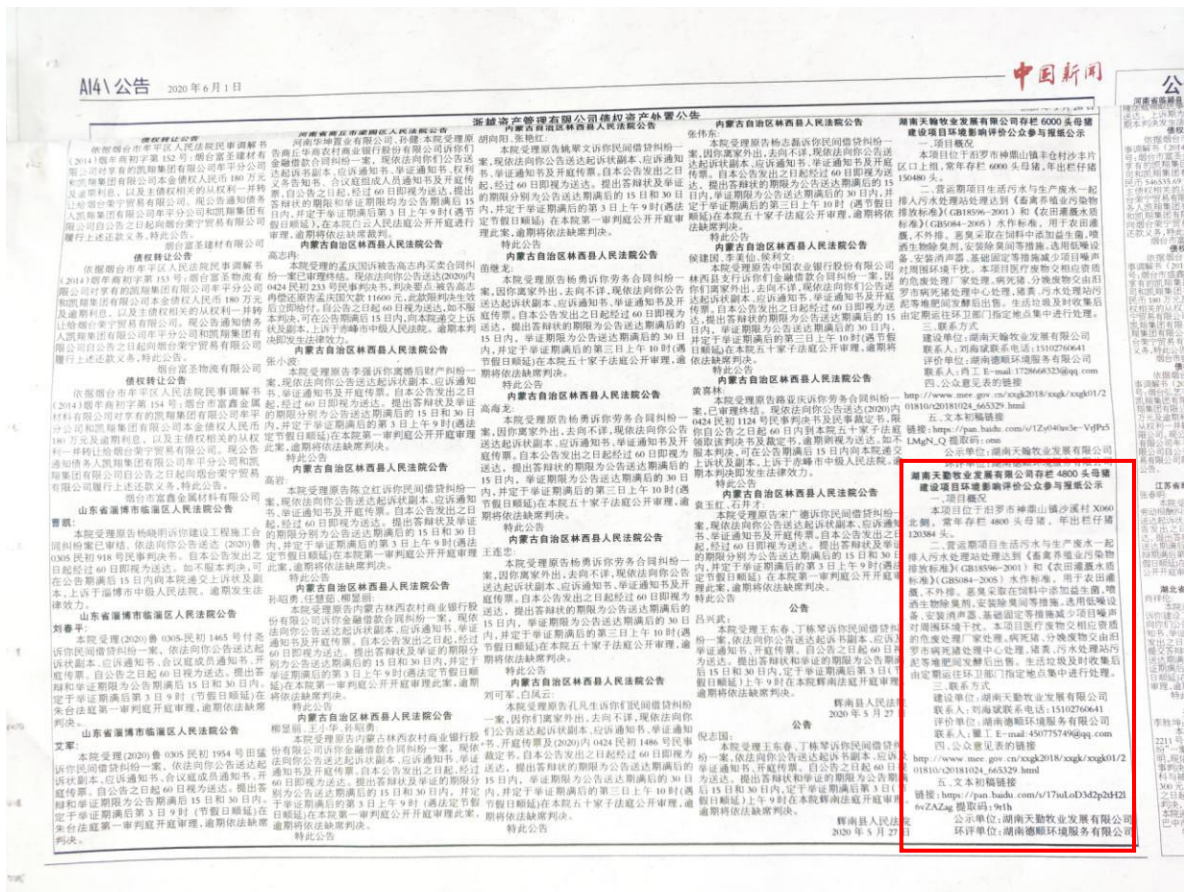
A14 | 公告　2020年6月1日

中国新闻

浙越资产管理有限公司债权资产处置公告

债权转让公告

山东省淄博市临淄区人民法院公告

内蒙古自治区林西县人民法院公告

湖南天翰牧业发展有限公司存栏6000头母猪建设项目环境影响评价公众参与报批公示

湖南天翰牧业发展有限公司存栏4800头母猪建设项目环境影响评价公众参与报批公示

一、项目概况

本项目位于汨罗市神鼎山镇沙溪村X060北侧，常年存栏4800头母猪，年出栏仔猪120384头。

二、营运期项目生活污水与生产废水一起排入污水处理站处理达到《畜禽养殖业污染物排放标准》(GB18596—2001)和《农田灌溉水质标准》(GB5084—2005)水作标准，用于农田灌溉，不外排。恶臭采取在饲料中添加益生菌，喷洒生物除臭剂，安装除臭间等措施，选用低噪设备，安装消声器、基础固定等措施减少项目噪声对周围环境干扰。本项目医疗废物交相应资质的危废处理厂家处理，病死猪、分娩废物交由汨罗市病死猪处理中心处理，猪粪、污水处理站污泥等堆肥间发酵后出售。生活垃圾及时收集后由定期运往环卫部门指定地点集中进行处理。

三、联系方式

建设单位：湖南天勤牧业发展有限公司

联系人：刘海斌联系电话：15102760641

评价单位：湖南德顺环境服务有限公司

联系人：曹工 E-mail：450775749@qq.com

四、公众意见表的链接

http://www.mee.gov.cn/xxgk2018/xxgk/xxgk01/201810/t20181024_665329.html

五、文本和链接

链接：https://pan.baidu.com/s/17iuLoD3d2p2tH2l6vZAZag 提取码：9t1h

公示单位：湖南天勤牧业发展有限公司

环评单位：湖南德顺环境服务有限公司

公告

辉南县人民法院
2020年5月27日